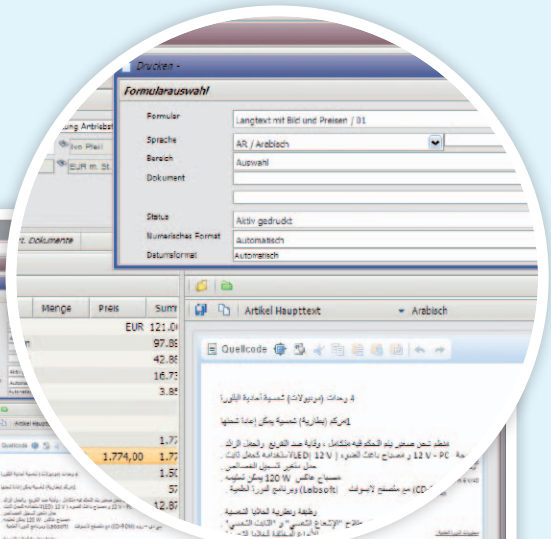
Drucken -

Formularauswahl

Formular | Langtext mit Bild und Preisen / 01
Sprache | AR / Arabisch
Bereich | Auswahl
Dokument |
Status | Aktiv gedruckt
Numerisches Format | Automatisch
Datumsformat | Automatisch

ung Antriebst
Ivo Pfaff
EUR m. St.

Dokumente

Menge | Preis | Sum
EUR 121.0
97.8
42.8
16.7
3.8
1.7
1.774,00 | 1.7
1.5
5
12.8

Artikel Haupttext ▾ Arabisch

Quellcode

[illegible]